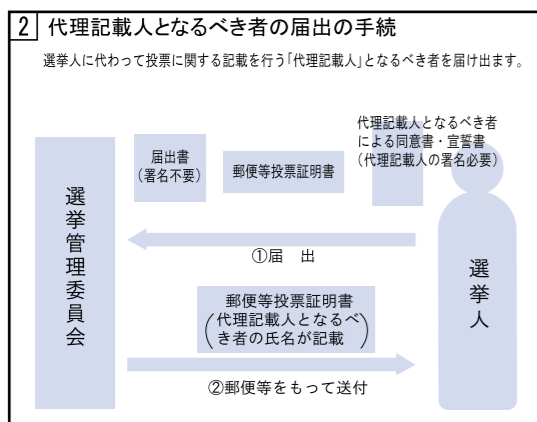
2 代理記載人となるべき者の届出の手続

選挙人に代わって投票に関する記載を行う「代理記載人」となるべき者を届け出ます。

届出書（署名不要）

郵便等投票証明書

代理記載人となるべき者による同意書・宣誓書（代理記載人の署名必要）

選挙管理委員会

①届　出

選挙人

郵便等投票証明書（代理記載人となるべき者の氏名が記載）

②郵便等をもって送付